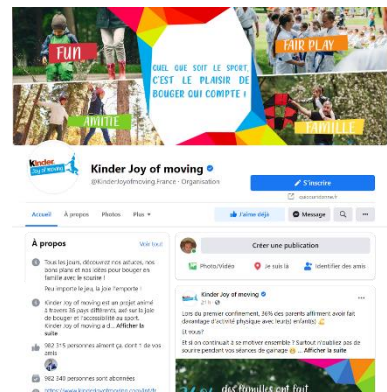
FUN

QUEL QUE SOIT LE SPORT, C'EST LE PLAISIR DE BOUGER QUI COMPTE !

FAIR PLAY

AMITIÉ

FAMILLE

Kinder Joy of moving

Kinder Joy of moving

@KinderJoyofmoving.France · Organisation

S'inscrire

Accueil À propos Photos Plus

J'aime déjà

Message

À propos

Voir tout

Tous les jours, découvrez nos astuces, nos bons plans et nos idées pour bouger en famille avec le sourire !

Peu importe le jeu, la joie l'emporte !

Kinder Joy of moving est un projet animé à travers 36 pays différents, axé sur la joie de bouger et l'accessibilité au sport. Kinder Joy of moving a d... Afficher la suite

962 315 personnes aiment ça, dont 1 de vos amis

962 340 personnes sont abonnées

Créer une publication

Photo/Vidéo

Je suis là

Identifier des amis

Kinder Joy of moving

21 h

Lors du premier confinement, 36% des parents affirment avoir fait davantage d'activité physique avec leur(s) enfant(s) 😊

Et vous?

Et si on continuait à se remuer ensemble ? Surtout n'oubliez pas de sourire pendant vos séances de gainage 😂 ... Afficher la suite

des familles ont fait